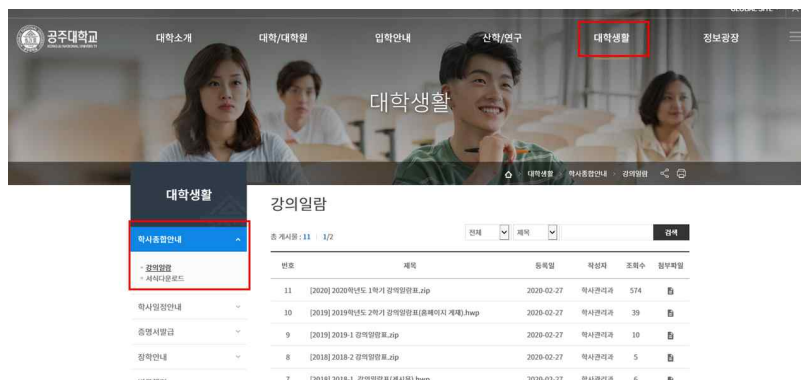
GLOBAL SITE

공주대학교

대학소개 대학/대학원 입학안내 산학/연구 대학생활 정보광장

대학생활

대학생활 > 학사종합안내 > 강의일람

대학생활

학사종합안내

· 강의일람
· 서식다운로드

학사일정안내

증명서발급

장학안내

강의일람

총 게시물 : 11 | 1/2

전체 제목 검색

| 번호 | 제목 | 등록일 | 작성자 | 조회수 | 첨부파일 |
|---|---|---|---|---|---|
| 11 | [2020] 2020학년도 1학기 강의일람표.zip | 2020-02-27 | 학사관리과 | 574 | |
| 10 | [2019] 2019학년도 2학기 강의일람표(홈페이지 게재).hwp | 2020-02-27 | 학사관리과 | 39 | |
| 9 | [2019] 2019-1 강의일람표.zip | 2020-02-27 | 학사관리과 | 10 | |
| 8 | [2018] 2018-2 강의일람표.zip | 2020-02-27 | 학사관리과 | 5 | |
| 7 | [2018] 2018-1 강의일람표(게시용).hwp | 2020-02-27 | 학사관리과 | 6 | |